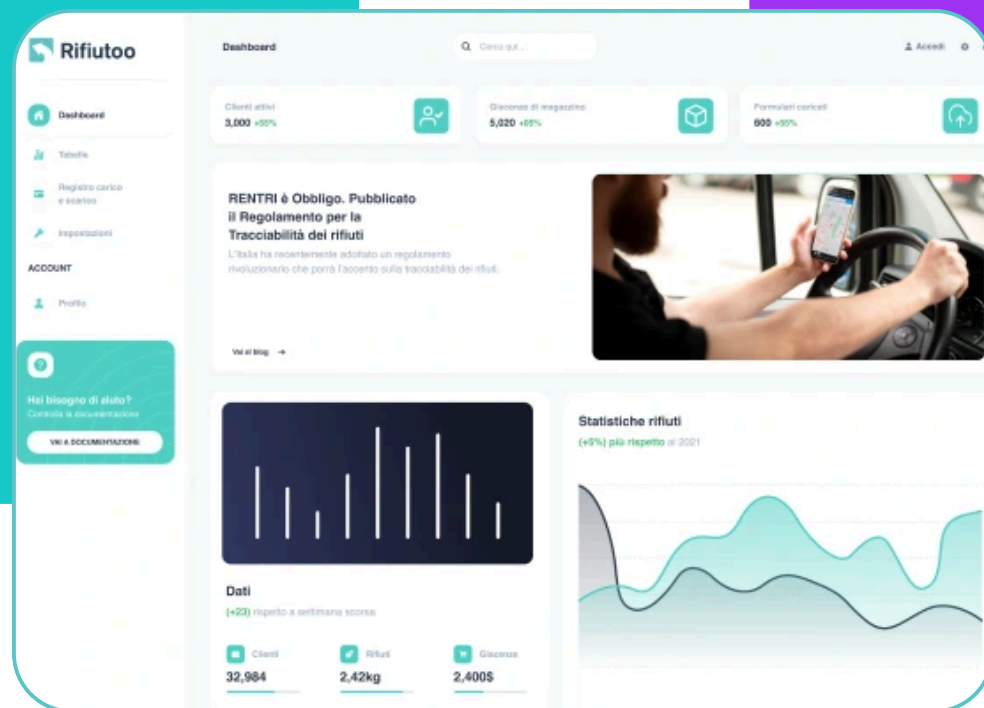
Rifiutoo

Dashboard

Tabelle

Registro carico e scarico

Impostazioni

ACCOUNT

Profilo

Hai bisogno di aiuto?
Controlla la documentazione

VAI A DOCUMENTAZIONE

Dashboard

Cerca qui...

Accedi

Clienti attivi
3,000 +55%

Giacenze di magazzino
5,020 +65%

Formulari caricati
600 +50%

RENTRI è Obbligo. Pubblicato il Regolamento per la Tracciabilità dei rifiuti

L'Italia ha recentemente adottato un regolamento rivoluzionario che porrà l'accento sulla tracciabilità dei rifiuti.

Vai al blog →

Dati
(+23) rispetto a settimana scorsa

Clienti
32,984

Rifiuti
2,42kg

Giacenze
2,400$

Statistiche rifiuti
(+5%) più rispetto al 2021